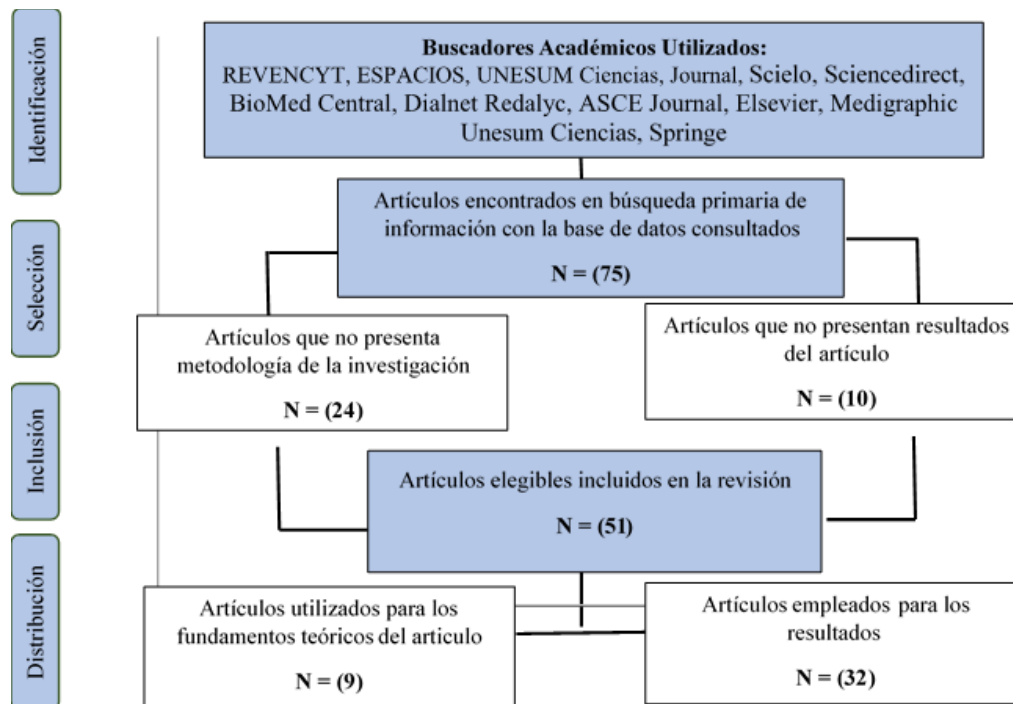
Identificación

Selección

Inclusión

Distribución

**Buscadores Académicos Utilizados:**
REVENCYT, ESPACIOS, UNESUM Ciencias, Journal, Scielo, Sciencedirect, BioMed Central, Dialnet Redalyc, ASCE Journal, Elsevier, Medigraphic Unesum Ciencias, Springe

Artículos encontrados en búsqueda primaria de información con la base de datos consultados

N = (75)

Artículos que no presenta metodología de la investigación

N = (24)

Artículos que no presentan resultados del artículo

N = (10)

Artículos elegibles incluidos en la revisión

N = (51)

Artículos utilizados para los fundamentos teóricos del articulo

N = (9)

Artículos empleados para los resultados

N = (32)